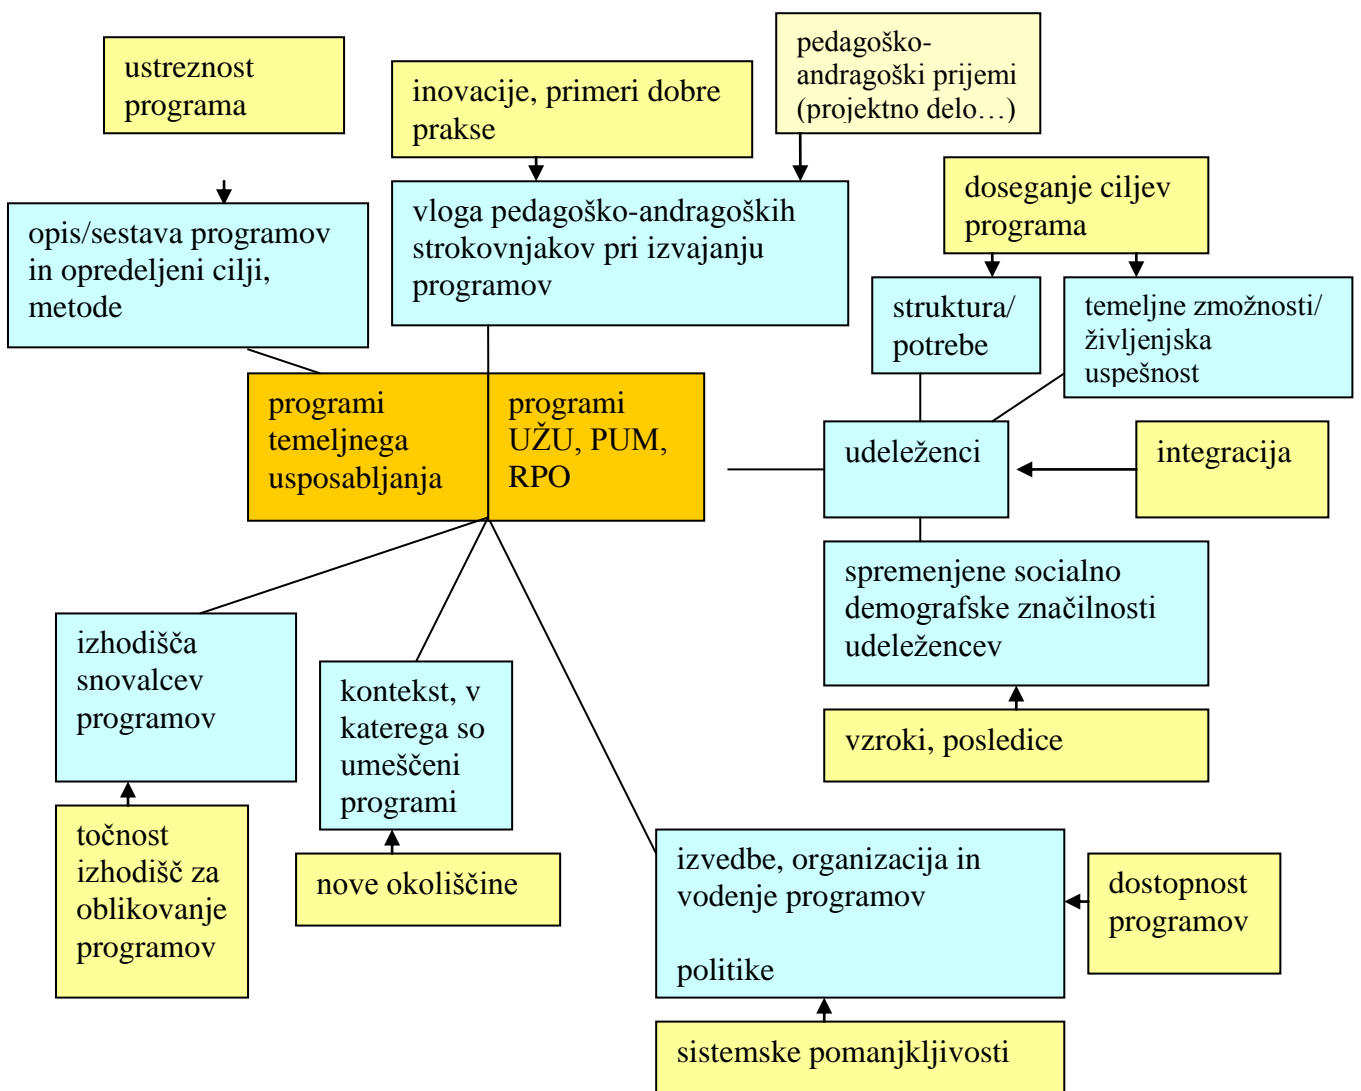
ustreznost programa

inovacije, primeri dobre prakse

pedagoško-andragoški prijemi (projektno delo…)

opis/sestava programov in opredeljeni cilji, metode

vloga pedagoško-andragoških strokovnjakov pri izvajanju programov

doseganje ciljev programa

struktura/ potrebe

temeljne zmožnosti/ življenjska uspešnost

programi temeljnega usposabljanja

programi UŽU, PUM, RPO

udeleženci

integracija

spremenjene socialno demografske značilnosti udeležencev

vzroki, posledice

izhodišča snovalcev programov

kontekst, v katerega so umeščeni programi

točnost izhodišč za oblikovanje programov

nove okoliščine

izvedbe, organizacija in vodenje programov

politike

dostopnost programov

sistemske pomanjkljivosti